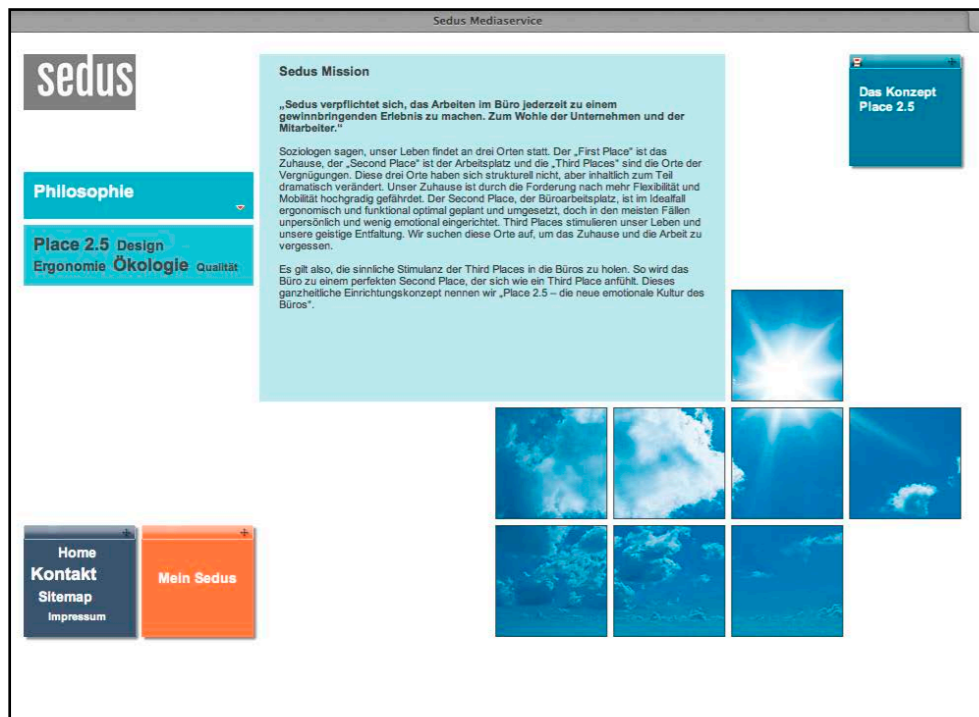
Sedus Mediaservice

sedus

Philosophie

Place 2.5 Design
Ergonomie Ökologie Qualität

Sedus Mission

„Sedus verpflichtet sich, das Arbeiten im Büro jederzeit zu einem gewinnbringenden Erlebnis zu machen. Zum Wohle der Unternehmen und der Mitarbeiter."

Soziologen sagen, unser Leben findet an drei Orten statt. Der „First Place" ist das Zuhause, der „Second Place" ist der Arbeitsplatz und die „Third Places" sind die Orte der Vergnügungen. Diese drei Orte haben sich strukturell nicht, aber inhaltlich zum Teil dramatisch verändert. Unser Zuhause ist durch die Forderung nach mehr Flexibilität und Mobilität hochgradig gefährdet. Der Second Place, der Büroarbeitsplatz, ist im Idealfall ergonomisch und funktional optimal geplant und umgesetzt, doch in den meisten Fällen unpersönlich und wenig emotional eingerichtet. Third Places stimulieren unser Leben und unsere geistige Entfaltung. Wir suchen diese Orte auf, um das Zuhause und die Arbeit zu vergessen.

Es gilt also, die sinnliche Stimulanz der Third Places in die Büros zu holen. So wird das Büro zu einem perfekten Second Place, der sich wie ein Third Place anfühlt. Dieses ganzheitliche Einrichtungskonzept nennen wir „Place 2.5 – die neue emotionale Kultur des Büros".

Das Konzept Place 2.5

Home
Kontakt
Sitemap
Impressum

Mein Sedus